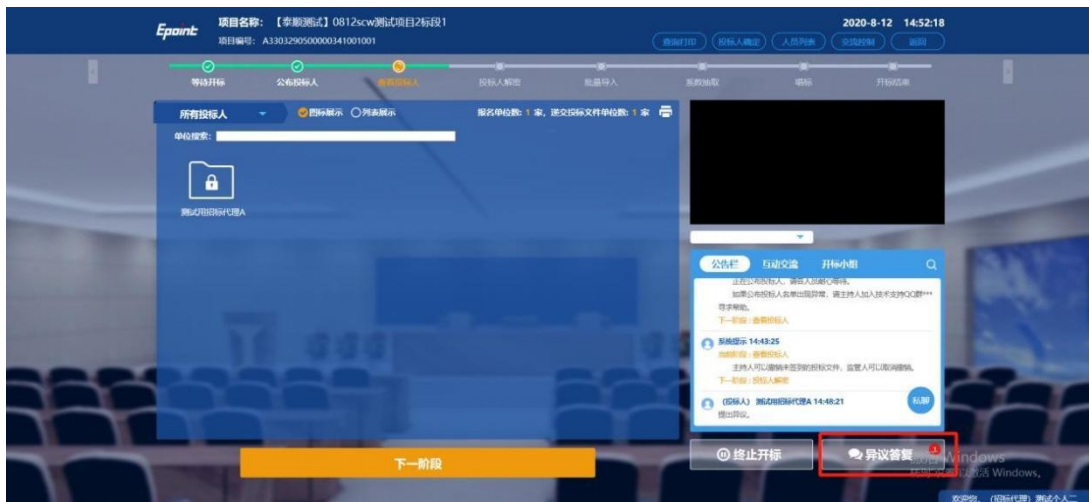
Epoint 项目名称：【泰顺测试】0812scw测试项目2标段1
项目编号：A3303290500000341001001

2020-8-12 14:52:18

查询打印 投标人确定 人员列表 交流控制 返回

等待开标 公布投标人 查看投标人 投标人解密 批量导入 系数抽取 唱标 开标结束

所有投标人 图标展示 列表展示 报名单位数：1 家，递交投标文件单位数：1 家
单位搜索：

测试用招标代理A

公告栏 互动交流 开标小组
正在公布投标人，请各人员耐心等待。
如果公布投标人名单出现异常，请主持人加入技术支持QQ群***寻求帮助。
下一阶段：查看投标人

系统提示 14:43:25
当前阶段：查看投标人
主持人可以撤销未签到的投标文件，监督人可以取消撤销。
下一阶段：投标人解密

(投标人) 测试用招标代理A 14:48:21
提出异议。

私聊

下一阶段

终止开标

异议答复 1

激活 Windows
转到"设置"以激活 Windows。

欢迎您，(招标代理) 测试个人二